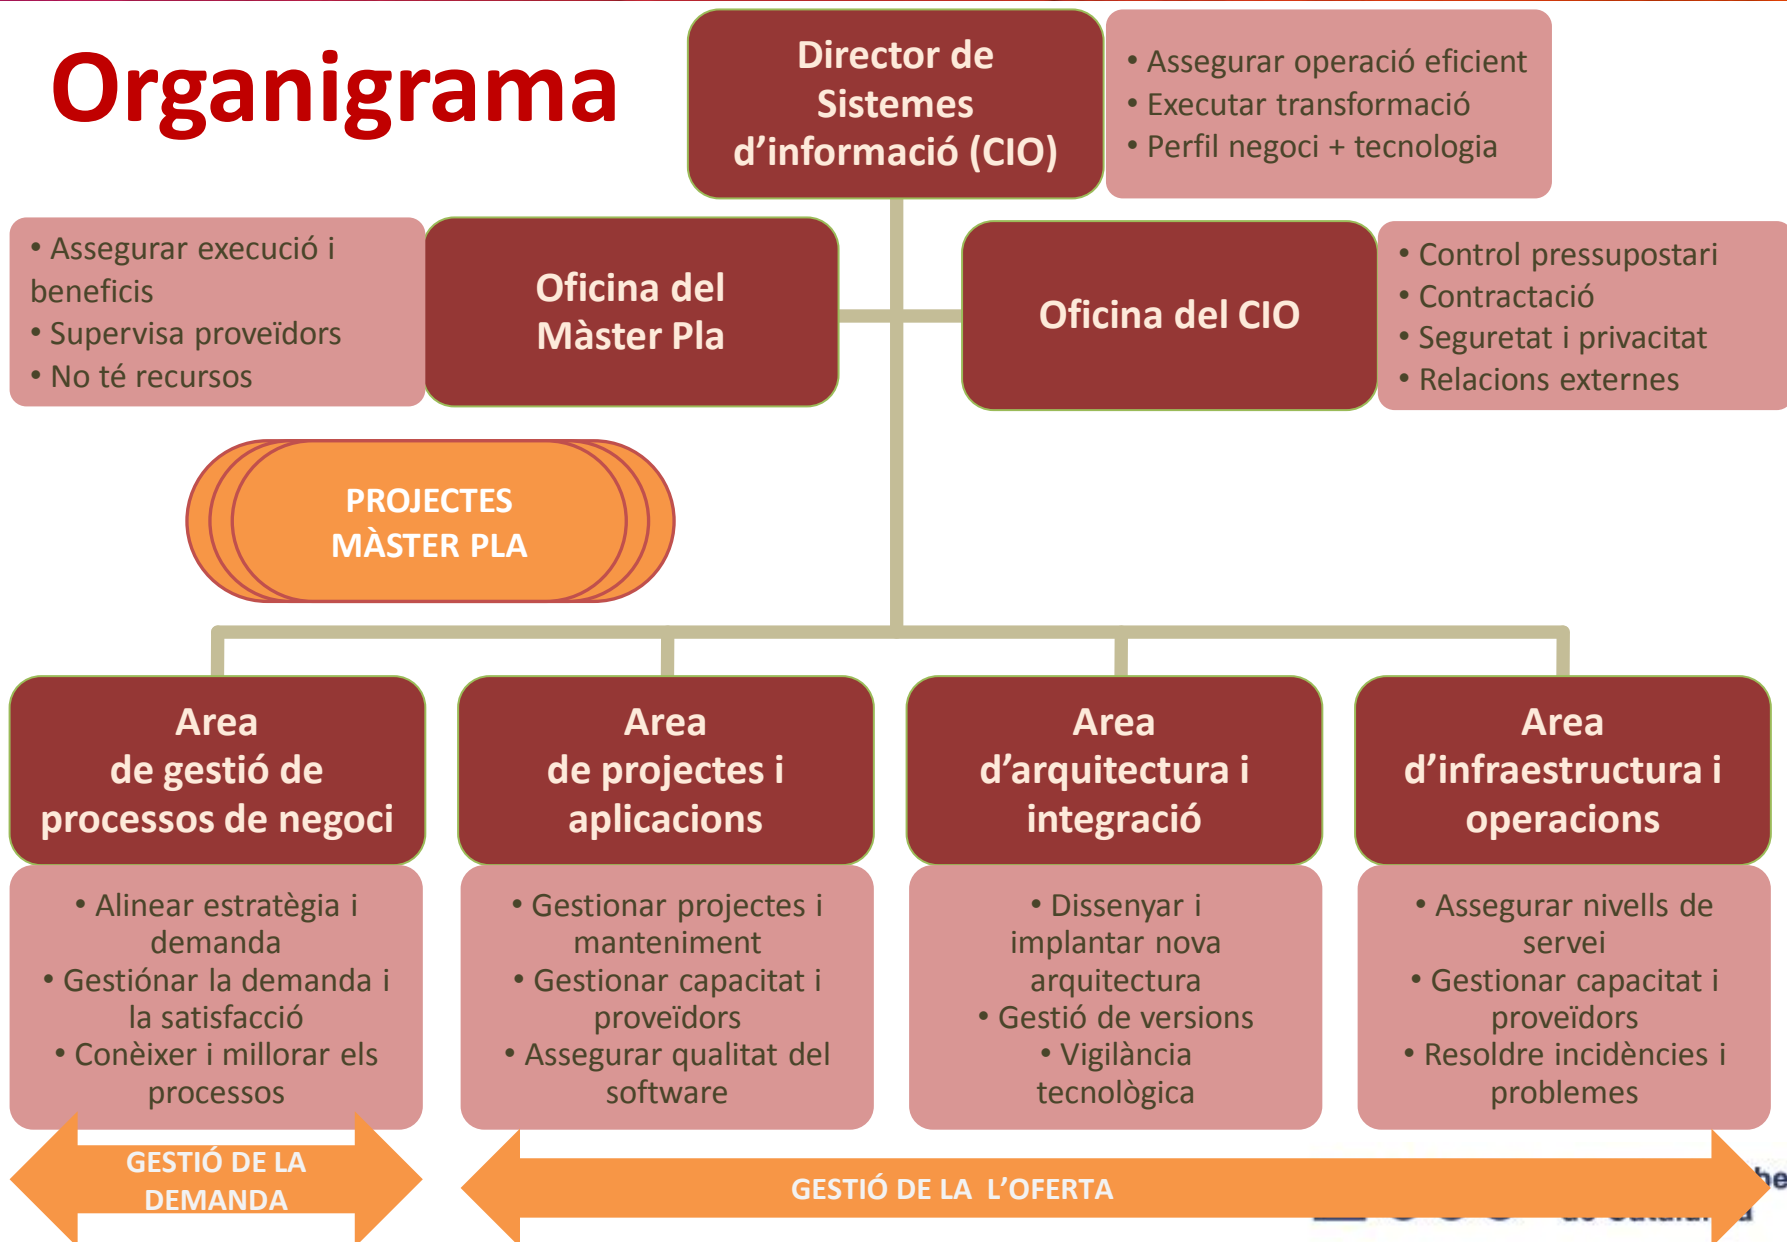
Organigrama

Director de Sistemes d'informació (CIO)

• Assegurar operació eficient
• Executar transformació
• Perfil negoci + tecnologia

• Assegurar execució i beneficis
• Supervisa proveïdors
• No té recursos

Oficina del Màster Pla

Oficina del CIO

• Control pressupostari
• Contractació
• Seguretat i privacitat
• Relacions externes

PROJECTES MÀSTER PLA

Area de gestió de processos de negoci

• Alinear estratègia i demanda
• Gestiónar la demanda i la satisfacció
• Conèixer i millorar els processos

Area de projectes i aplicacions

• Gestionar projectes i manteniment
• Gestionar capacitat i proveïdors
• Assegurar qualitat del software

Area d'arquitectura i integració

• Dissenyar i implantar nova arquitectura
• Gestió de versions
• Vigilància tecnològica

Area d'infraestructura i operacions

• Assegurar nivells de servei
• Gestionar capacitat i proveïdors
• Resoldre incidències i problemes

GESTIÓ DE LA DEMANDA

GESTIÓ DE LA L'OFERTA